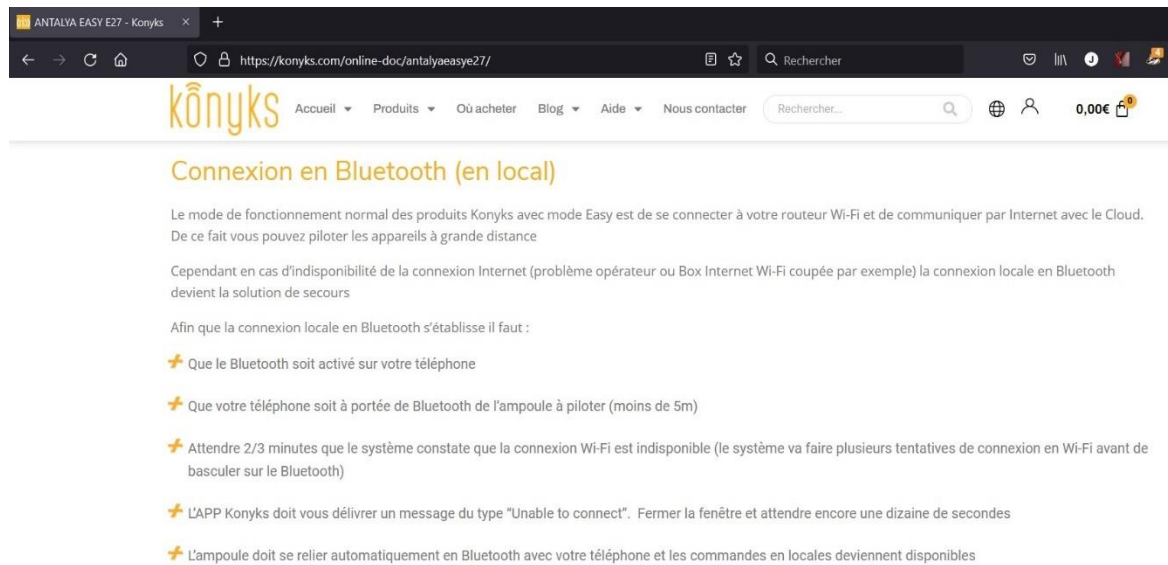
ANTALYA EASY E27 - Konyks ×

https://konyks.com/online-doc/antalyaeasye27/

Rechercher

kônyks Accueil ▾ Produits ▾ Où acheter Blog ▾ Aide ▾ Nous contacter Rechercher... 0,00€ 0

Connexion en Bluetooth (en local)

Le mode de fonctionnement normal des produits Konyks avec mode Easy est de se connecter à votre routeur Wi-Fi et de communiquer par Internet avec le Cloud. De ce fait vous pouvez piloter les appareils à grande distance

Cependant en cas d'indisponibilité de la connexion Internet (problème opérateur ou Box Internet Wi-Fi coupée par exemple) la connexion locale en Bluetooth devient la solution de secours

Afin que la connexion locale en Bluetooth s'établisse il faut :

Que le Bluetooth soit activé sur votre téléphone

Que votre téléphone soit à portée de Bluetooth de l'ampoule à piloter (moins de 5m)

Attendre 2/3 minutes que le système constate que la connexion Wi-Fi est indisponible (le système va faire plusieurs tentatives de connexion en Wi-Fi avant de basculer sur le Bluetooth)

L'APP Konyks doit vous délivrer un message du type "Unable to connect". Fermer la fenêtre et attendre encore une dizaine de secondes

L'ampoule doit se relier automatiquement en Bluetooth avec votre téléphone et les commandes en locales deviennent disponibles